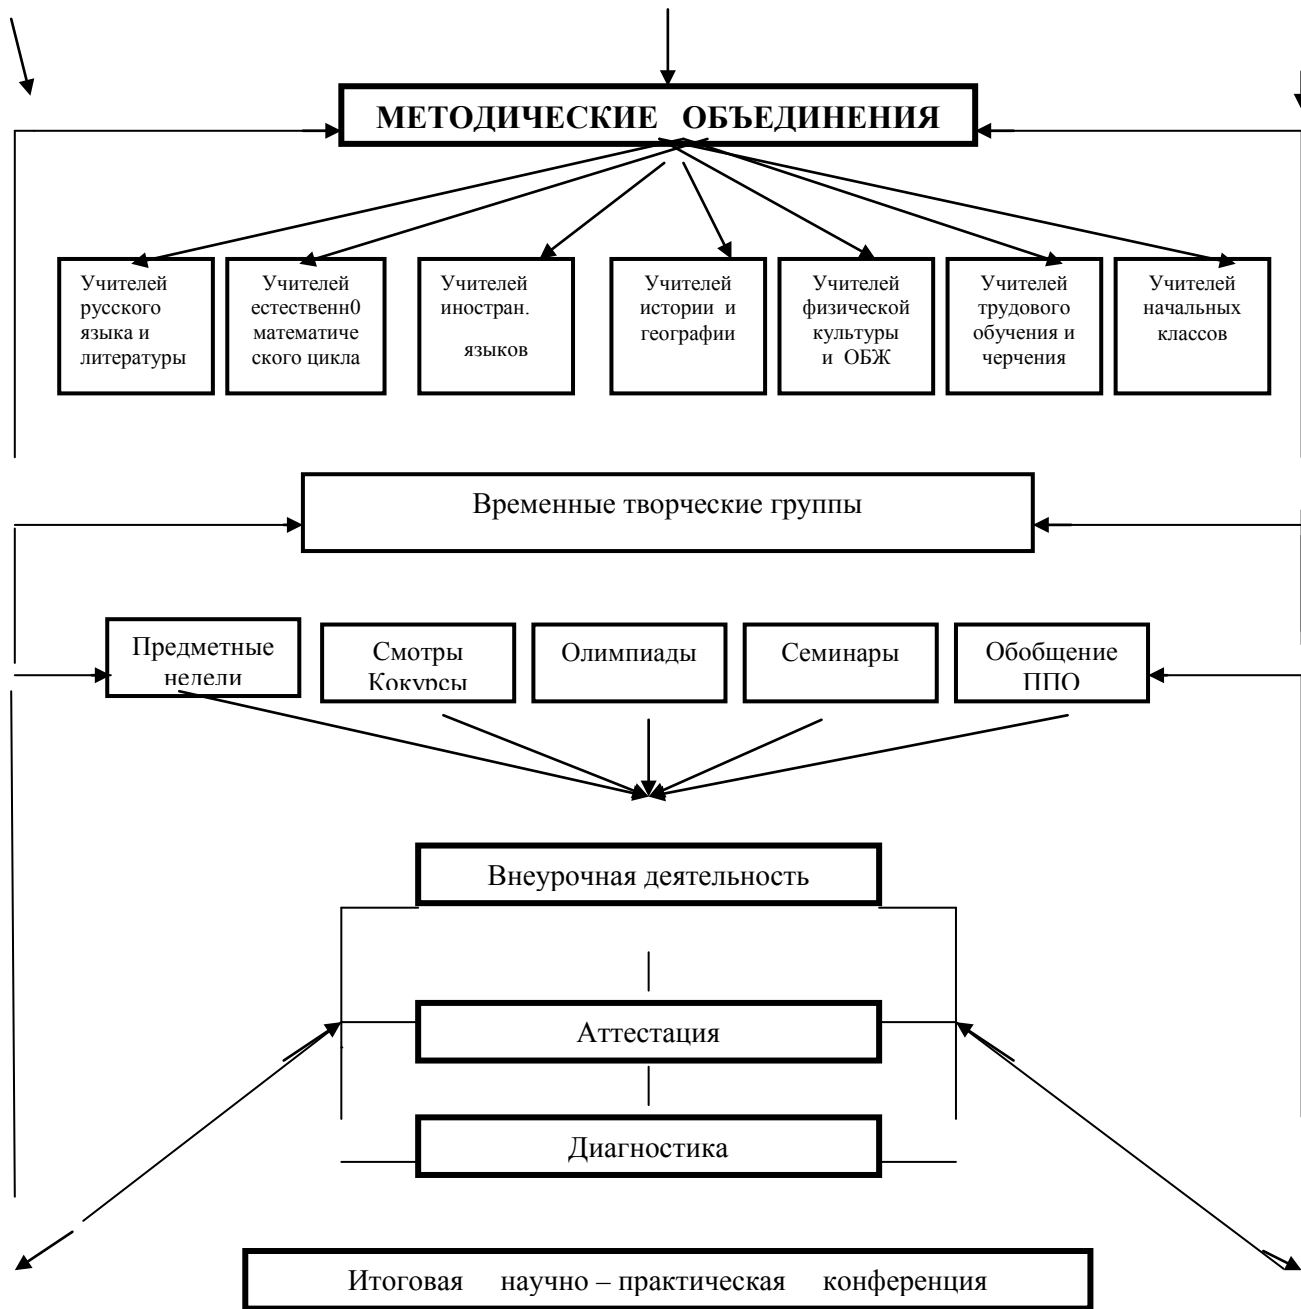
МЕТОДИЧЕСКИЕ ОБЪЕДИНЕНИЯ

Учителей русского языка и литературы

Учителей естественн0 математического цикла

Учителей иностран. языков

Учителей истории и географии

Учителей физической культуры и ОБЖ

Учителей трудового обучения и черчения

Учителей начальных классов

Временные творческие группы

Предметные нелели

Смотры Кокурсы

Олимпиады

Семинары

Обобщение ППО

Внеурочная деятельность

Аттестация

Диагностика

Итоговая научно – практическая конференция